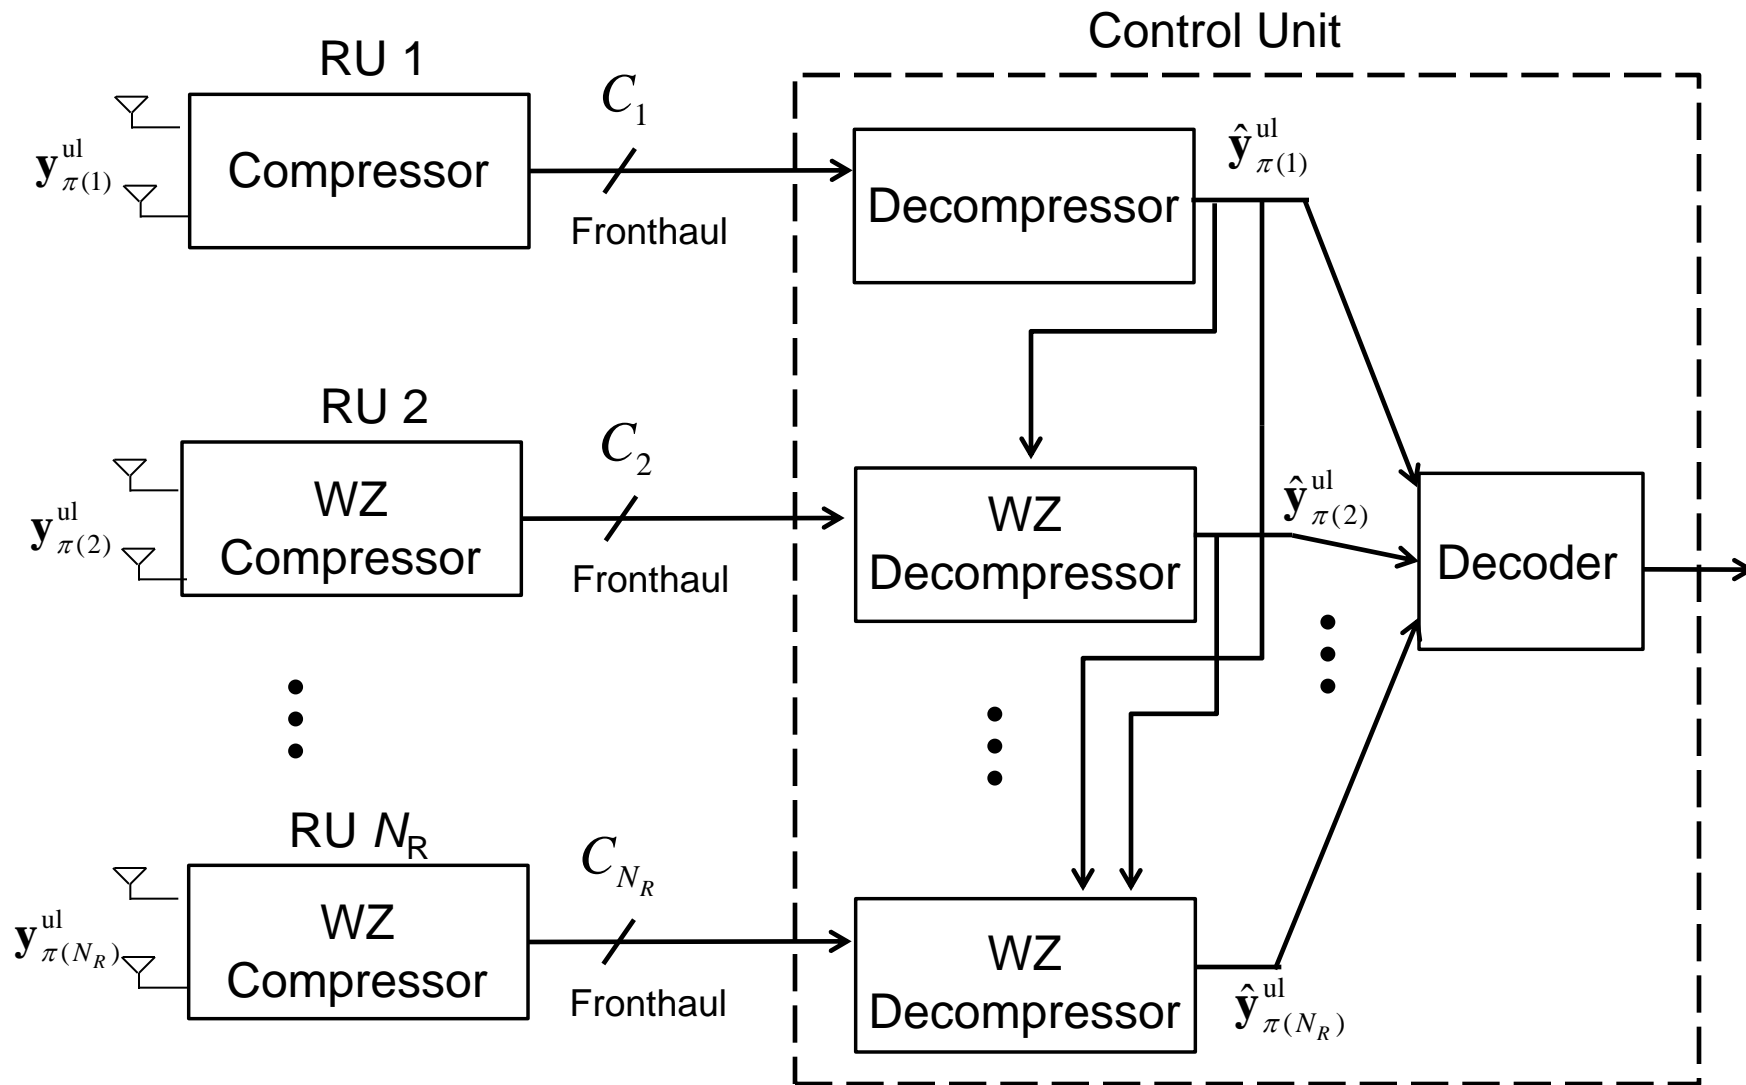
Control Unit

RU 1

$\mathbf{y}_{\pi(1)}^{\text{ul}}$

Compressor

$C_1$

Fronthaul

Decompressor

$\hat{\mathbf{y}}_{\pi(1)}^{\text{ul}}$

RU 2

$\mathbf{y}_{\pi(2)}^{\text{ul}}$

WZ Compressor

$C_2$

Fronthaul

WZ Decompressor

$\hat{\mathbf{y}}_{\pi(2)}^{\text{ul}}$

Decoder

RU $N_R$

$\mathbf{y}_{\pi(N_R)}^{\text{ul}}$

WZ Compressor

$C_{N_R}$

Fronthaul

WZ Decompressor

$\hat{\mathbf{y}}_{\pi(N_R)}^{\text{ul}}$